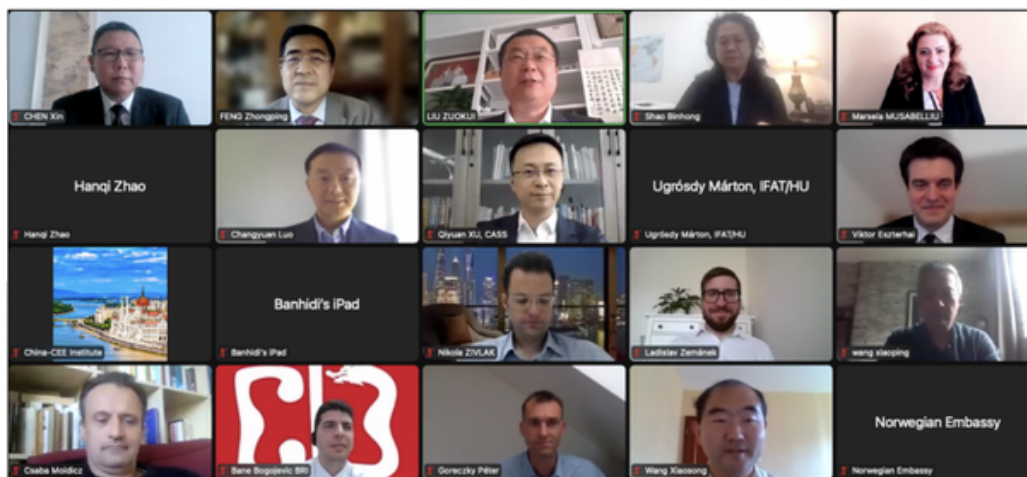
CHEN Xin
FENG Zhongping
LIU ZUOKUI
Shao Binhong
Marsela MUSABELLIU

Hanqi Zhao
Hanqi Zhao
Changyuan Luo
Qiyuan XU, CASS
Ugrósdy Márton, IFAT/HU
Ugrósdy Márton, IFAT/HU
Viktor Eszterhai

China-CEE Institute
Banhidi's iPad
Banhidi's iPad
Nikola ZIVLAK
Ladislav Zemánek
wang xiaoping

Csaba Moldicz
Bane Bogojevic BRI
Goreczky Péter
Wang Xiaosong
Norwegian Embassy
Norwegian Embassy